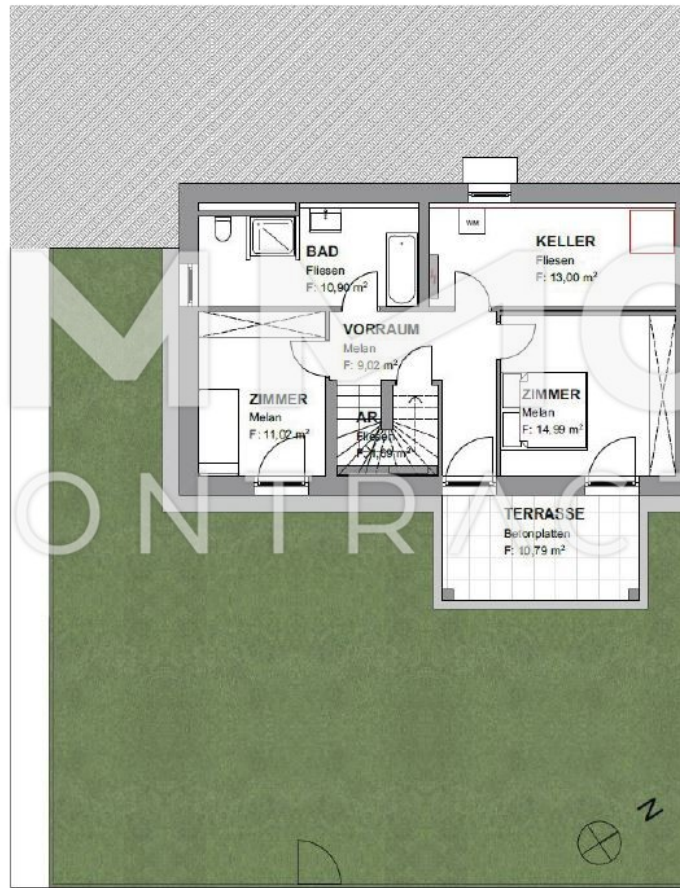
WM

BAD
Fliesen
F: 10,90 m²

KELLER
Fliesen
F: 13,00 m²

VORRAUM
Melan
F: 9,02 m²

ZIMMER
Melan
F: 11,02 m²

AR
Fliesen
F: 1,59 m²

ZIMMER
Melan
F: 14,99 m²

TERRASSE
Betonplatten
F: 10,79 m²

N

MMG
ONTRAC